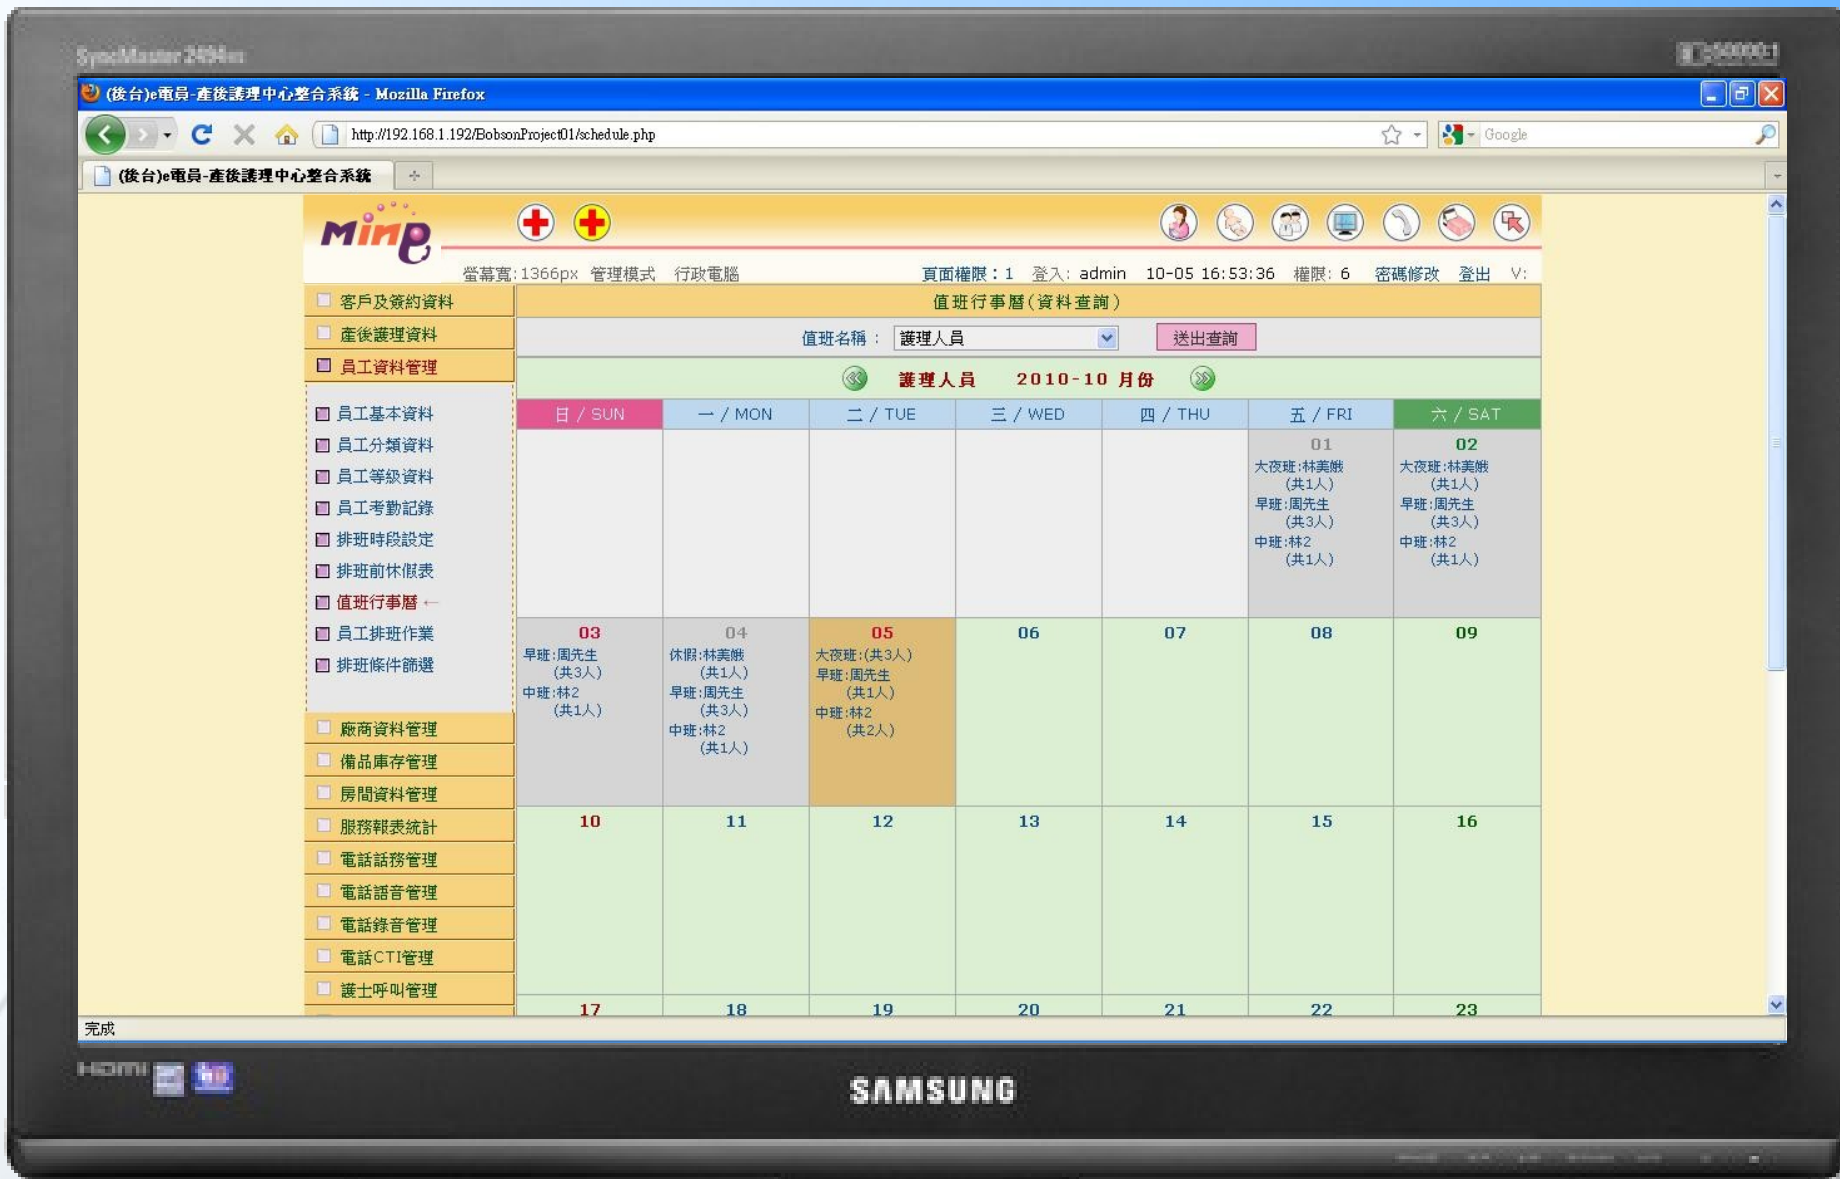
SyncMaster 2494

(後台)e電員-產後護理中心整合系統 - Mozilla Firefox

http://192.168.1.192/BobsonProject01/schedule.php

Google

(後台)e電員-產後護理中心整合系統

Minp

螢幕寬:1366px 管理模式 行政電腦 頁面權限:1 登入: admin 10-05 16:53:36 權限: 6 密碼修改 登出 V:

客戶及簽約資料
產後護理資料
員工資料管理
員工基本資料
員工分類資料
員工等級資料
員工考勤記錄
排班時段設定
排班前休假表
值班行事曆 ←
員工排班作業
排班條件篩選
廠商資料管理
備品庫存管理
房間資料管理
服務報表統計
電話話務管理
電話語音管理
電話錄音管理
電話CTI管理
護士呼叫管理

值班行事曆(資料查詢)

值班名稱: 護理人員 送出查詢

護理人員 2010-10 月份

| 日 / SUN | 一 / MON | 二 / TUE | 三 / WED | 四 / THU | 五 / FRI | 六 / SAT |
|---|---|---|---|---|---|---|
| | | | | | 01 大夜班:林美娥 (共1人) 早班:周先生 (共3人) 中班:林2 (共1人) | 02 大夜班:林美娥 (共1人) 早班:周先生 (共3人) 中班:林2 (共1人) |
| 03 早班:周先生 (共3人) 中班:林2 (共1人) | 04 休假:林美娥 (共1人) 早班:周先生 (共3人) 中班:林2 (共1人) | 05 大夜班:(共3人) 早班:周先生 (共1人) 中班:林2 (共2人) | 06 | 07 | 08 | 09 |
| 10 | 11 | 12 | 13 | 14 | 15 | 16 |
| 17 | 18 | 19 | 20 | 21 | 22 | 23 |

完成

SAMSUNG